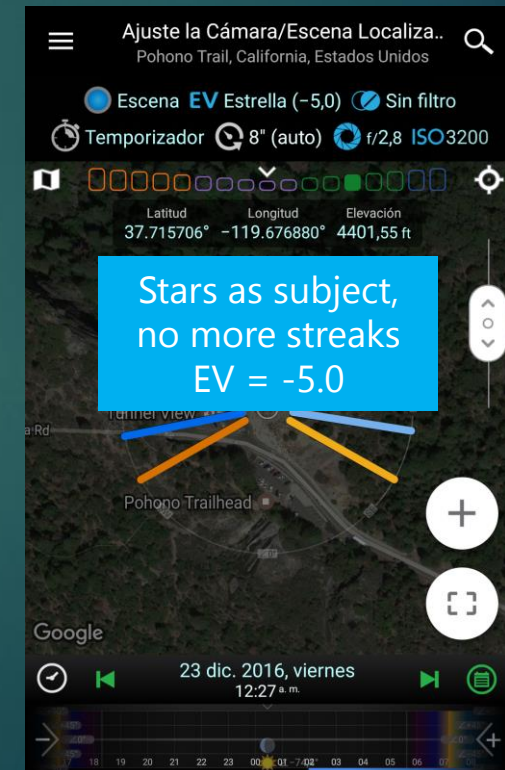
Ajuste la Cámara/Escena Localiza..
Pohono Trail, California, Estados Unidos

Escena EV Estrella (−5,0) Sin filtro
Temporizador 8" (auto) f/2,8 ISO3200

Latitud 37.715706°
Longitud −119.676880°
Elevación 4401,55 ft

Stars as subject, no more streaks EV = -5.0

Tunnel View
a Rd
Pohono Trailhead

Google

23 dic. 2016, viernes
12:27 a. m.

18 19 20 21 22 23 00 01 02 03 04 05 06 07